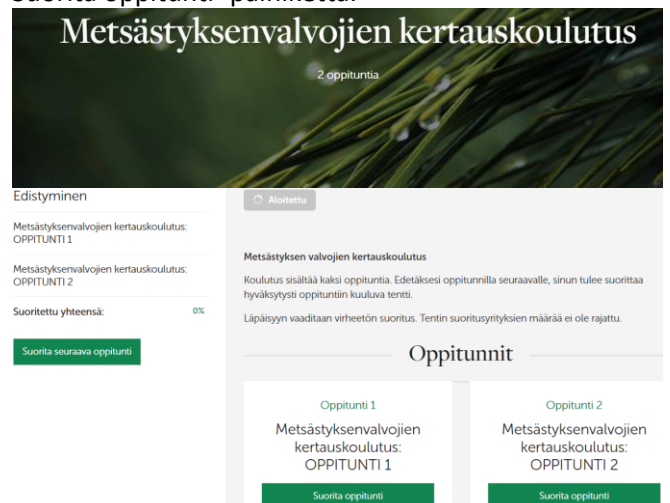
Suorita oppitunti -painiketta.

Metsästyksenvalvojien kertauskoulutus

2 oppituntia

Edistyminen

Metsästyksenvalvojien kertauskoulutus: OPPITUNTI 1

Metsästyksenvalvojien kertauskoulutus: OPPITUNTI 2

Suoritettu yhteensä: 0%

Suorita seuraava oppitunti

Aloitettu

Metsästyksen valvojien kertauskoulutus

Koulutus sisältää kaksi oppituntia. Edetäksesi oppitunnilla seuraavalle, sinun tulee suorittaa hyväksytysti oppituntiin kuuluva tentti.

Läpäisyyn vaaditaan virheetön suoritus. Tentin suoritusyrityksien määrää ei ole rajattu.

Oppitunnit

Oppitunti 1

Metsästyksenvalvojien kertauskoulutus: OPPITUNTI 1

Suorita oppitunti

Oppitunti 2

Metsästyksenvalvojien kertauskoulutus: OPPITUNTI 2

Suorita oppitunti